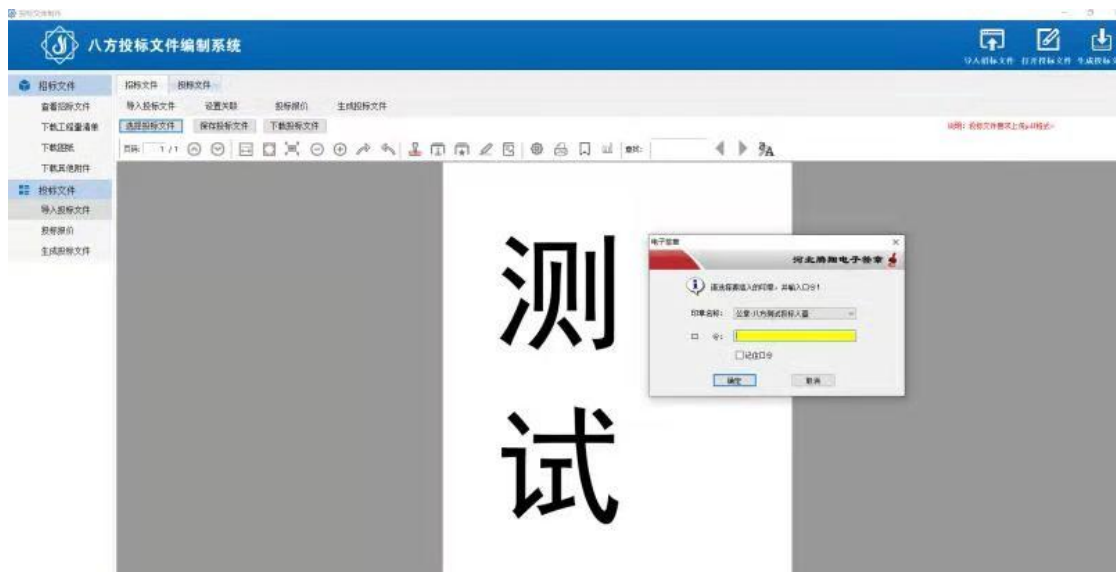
八方投标文件编制系统

导入招标文件 打开投标文件 生成投标文件

招标文件
查看招标文件
下载工程量清单
下载图纸
下载其他附件
投标文件
导入投标文件
投标报价
生成投标文件

招标文件 投标文件
导入投标文件 设置关联 投标报价 生成投标文件
选择投标文件 保存投标文件 下载投标文件

说明：投标文件需要上传pdf格式。

页码： 1 / 1 查找：

测

试

电子签章
河北腾翔电子签章
请选择要加入的印章，并输入口令！
印章名称： 公章-八方测试投标人章
口 令：
记住口令
确定 取消